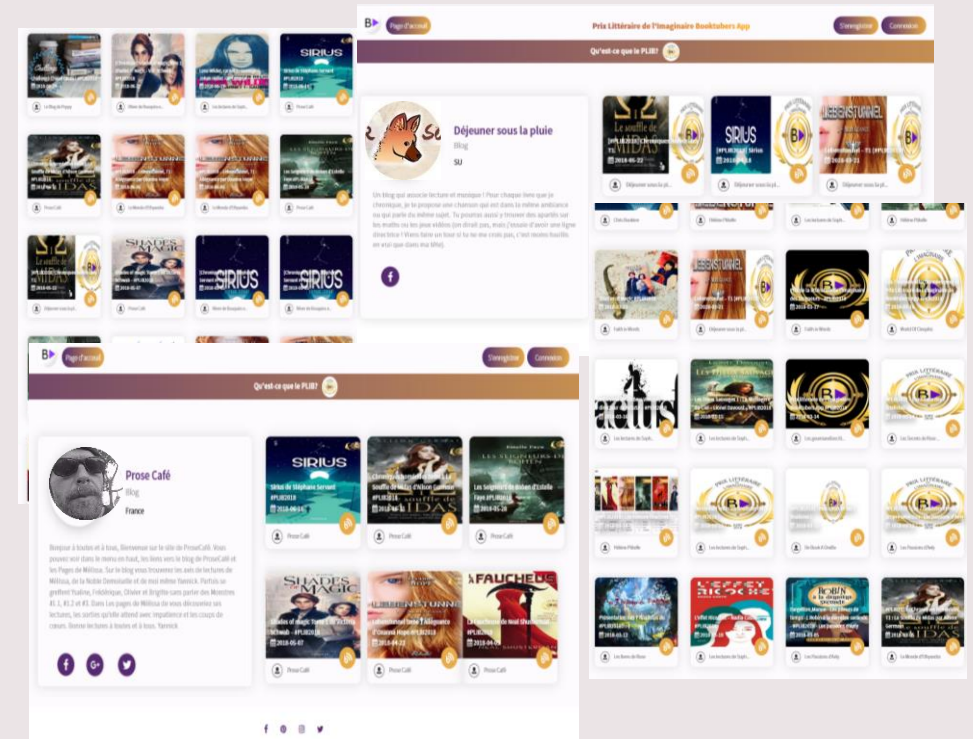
Page d'accueil

Prix Littéraire de l'Imaginaire Booktubers App

S'enregistrer

Connexion

Qu'est-ce que le PLIB?

Déjeuner sous la pluie

Blog

SU

Un blog qui associe lecture et musique ! Pour chaque livre que je chronique, je te propose une chanson qui est dans la même ambiance ou qui parle du même sujet. Tu pourras aussi y trouver des apartés sur les maths ou les jeux vidéos (on dirait pas, mais j'essaie d'avoir une ligne directrice ! Viens faire un tour si tu ne me crois pas, t'en reviens bouillie en vrai que dans ma tête).

2018-05-22

Déjeuner sous la pl...

SIRIUS

Déjeuner sous la pl...

2018-05-21

Déjeuner sous la pl...

Le blog de Pupuy

Prose Café

Prose Café

Le Monde d'Elyandre

Déjeuner sous la pl...

Prose Café

Page d'accueil

S'enregistrer

Connexion

Qu'est-ce que le PLIB?

Prose Café

Blog

France

Bonjour à toutes et à tous, Bienvenue sur le site de ProseCafé. Vous pouvez voir dans le menu en haut, les liens vers le blog de ProseCafé et les Pages de Mélissa. Sur le blog vous trouverez les avis de lectures de Mélissa, de la Noble Demoiselle et de moi même Yannick. Parfois se greffent Yoaline, Frédérique, Olivier et Brigitte sans parler des Monstres #1, #1.2 et #3. Dans les pages de Mélissa de vous découvrirez ses lectures, ses sorties qu'elle attend avec impatience et les coups de coeurs. Bonne lectures à toutes et à tous. Yannick

Sirius de Stéphane Servant #PLIB2018

2018-06-04

Prose Café

2018-05-28

Prose Café

2018-05-28

Prose Café

Shades of magic Tome 1 de Victoria Schwab - #PLIB2018

2018-05-07

Prose Café

2018-04-23

Prose Café

FAUCHEUSE

2018-04-23

Prose Café

Les lectures de Suph...

Le Monde d'Elyandre

Prose Café

Déjeuner sous la pl...

Les lectures de Suph...

Les lectures de Suph...

Les gourmandises lit...

Les Secrets de Rose...

Les lectures de Suph...

Le Monde d'Elyandre

Les Pensées d'Holy

2018-05-13

Les Pensées d'Holy

Les Pensées d'Holy

Le Monde d'Elyandre